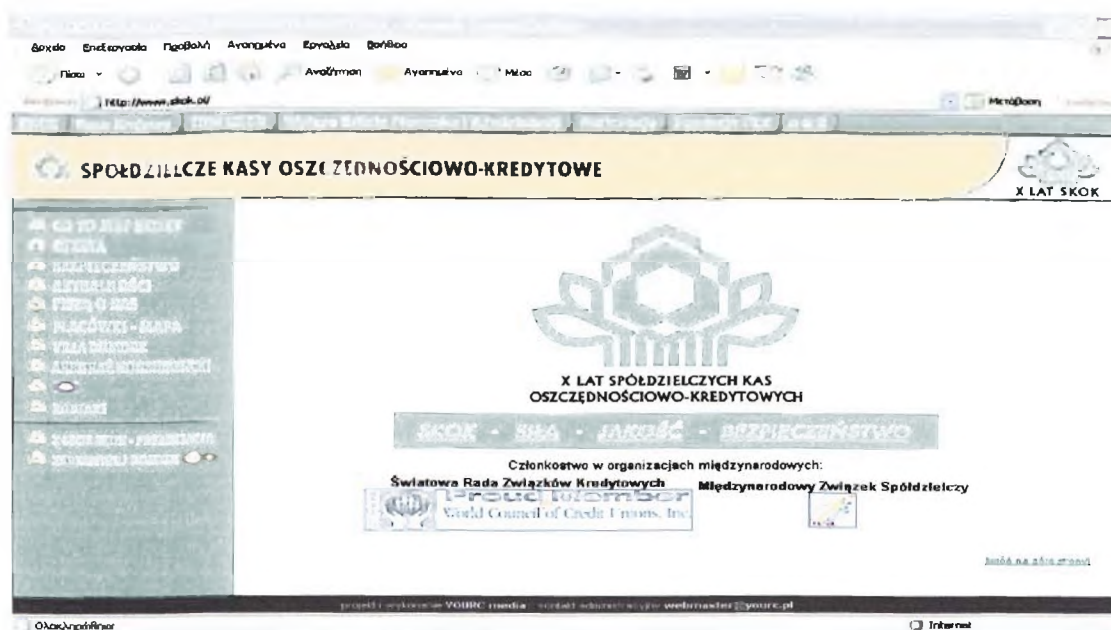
Αρχείο Επεξεργασία Προβολή Αγαπημένα Εργαλεία Βοήθεια

Πίσω Αναζήτηση Αγαπημένα Μέσα

http://www.skok.pl/

Μετάβαση

SPOŁDZIELCZE KASY OSZCZĘDNOŚCIOWO-KREDYTOWE

X LAT SKOK

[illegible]

X LAT SPÓŁDZIELCZYCH KAS OSZCZĘDNOŚCIOWO-KREDYTOWYCH

SKOK · SIŁA · JAKOŚĆ · BEZPIECZEŃSTWO

Członkostwo w organizacjach międzynarodowych:

Światowa Rada Związków Kredytowych

Proud Member
World Council of Credit Unions, Inc.

Międzynarodowy Związek Spółdzielczy

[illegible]

projekt i wykonanie YOURC media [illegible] webmaster@yourc.pl

Ολοκληρώθηκε

Internet